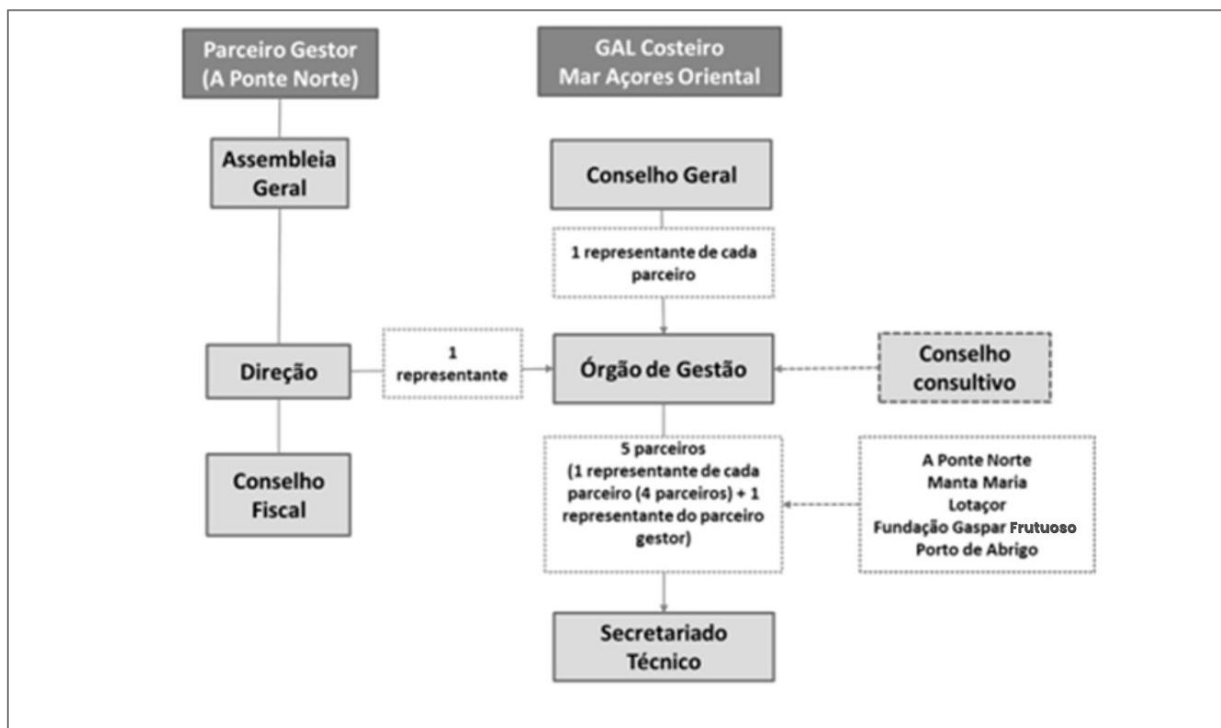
Parceiro Gestor (A Ponte Norte)

GAL Costeiro Mar Açores Oriental

Assembleia Geral

Conselho Geral

1 representante de cada parceiro

Direção

1 representante

Órgão de Gestão

Conselho consultivo

Conselho Fiscal

5 parceiros (1 representante de cada parceiro (4 parceiros) + 1 representante do parceiro gestor)

A Ponte Norte
Manta Maria
Lotaçor
Fundação Gaspar Frutuoso
Porto de Abrigo

Secretariado Técnico